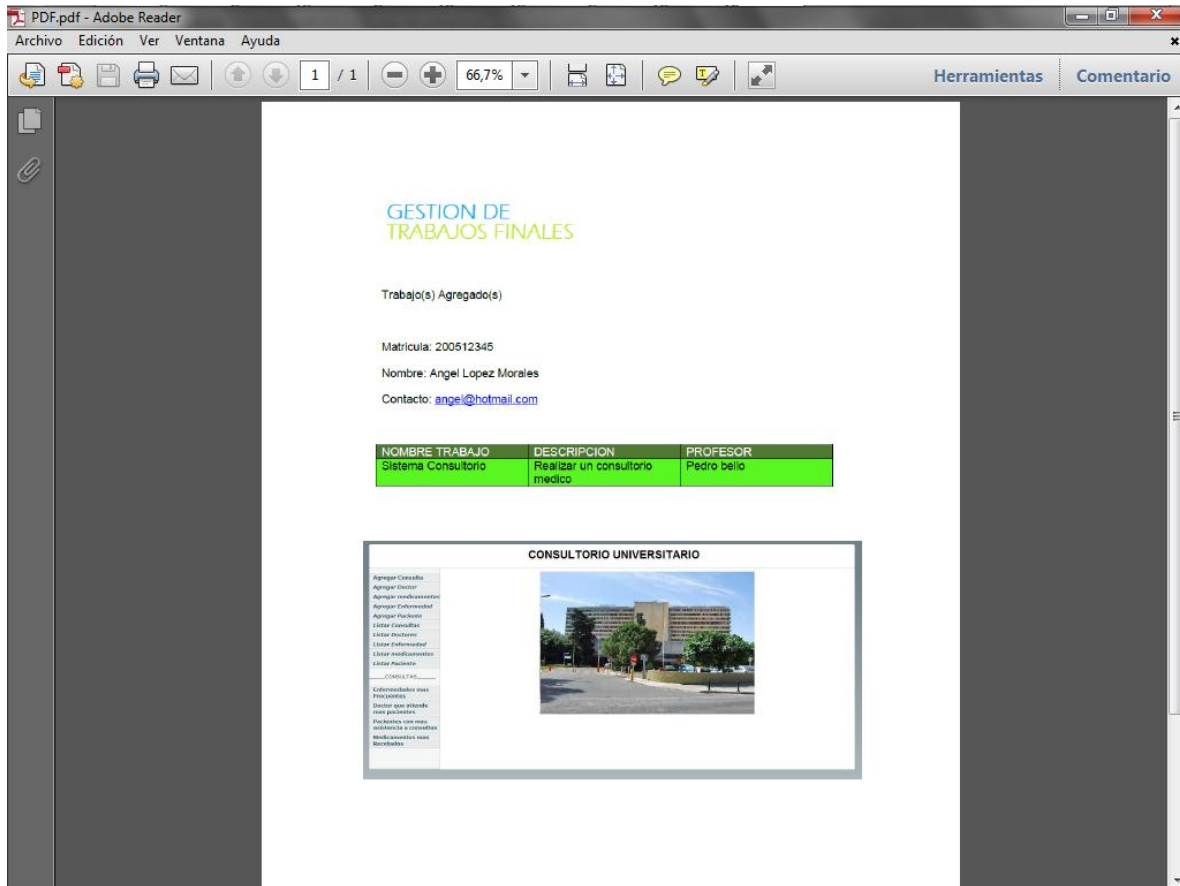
PDF.pdf - Adobe Reader

Archivo Edición Ver Ventana Ayuda

1 / 1 66,7% Herramientas Comentario

GESTION DE
TRABAJOS FINALES

Trabajo(s) Agregado(s)

Matricula: 200512345

Nombre: Angel Lopez Morales

Contacto: angel@hotmail.com

| NOMBRE TRABAJO | DESCRIPCION | PROFESOR |
|---|---|---|
| Sistema Consultorio | Realizar un consultorio medico | Pedro bello |

CONSULTORIO UNIVERSITARIO

Agregar Consulta
Agregar Doctor
Agregar medicamentos
Agregar Enfermedad
Agregar Paciente
Listar Consultas
Listar Doctores
Listar Enfermedad
Listar medicamentos
Listar Paciente
CONSULTAS
Enfermedades mas Frecuentes
Doctor que atiende mas pacientes
Pacientes con mas asistencia a consultas
Medicamentos mas Recetados